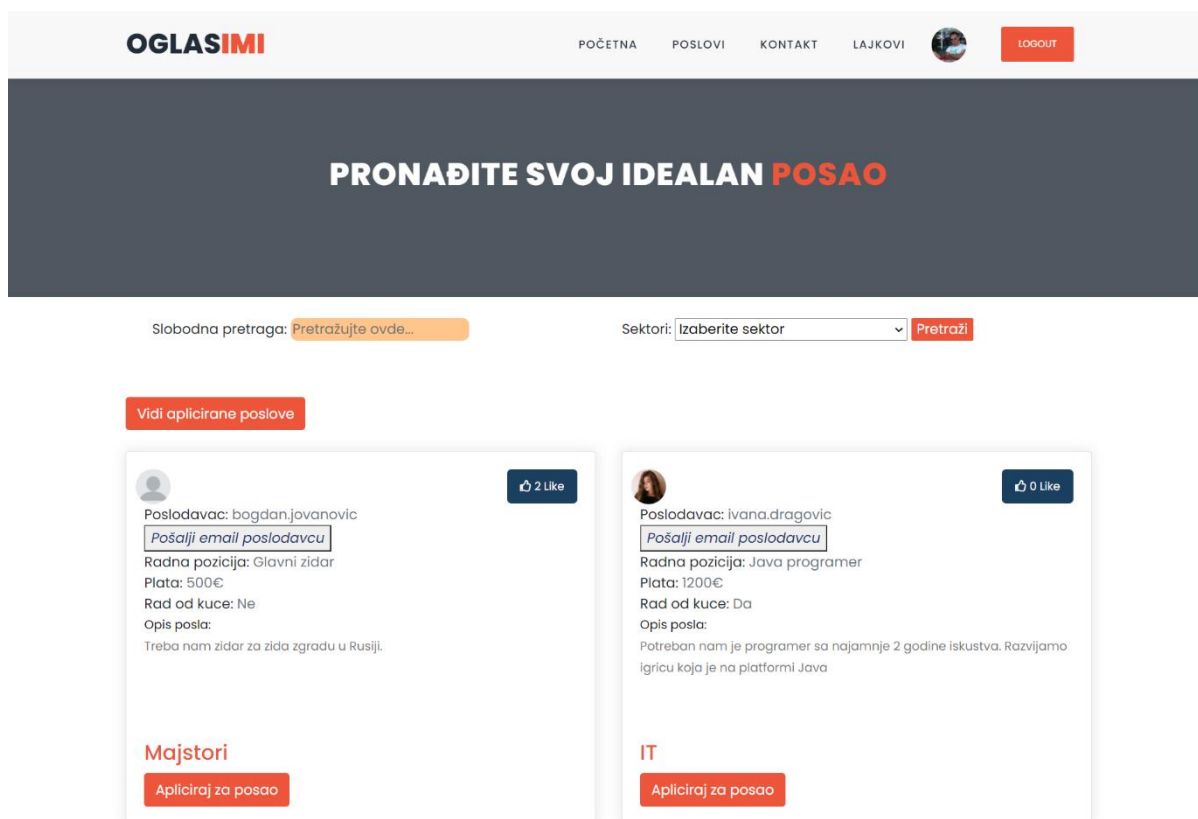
OGLASIMI

POČETNA POSLOVI KONTAKT LAJKOVI LOGOUT

PRONAĐITE SVOJ IDEALAN POSAO

Slobodna pretraga: Pretražujte ovde...

Sektori: Izaberite sektor Pretraži

Vidi aplicirane poslove

2 Like

Poslodavac: bogdan.jovanovic
Pošalji email poslodavcu
Radna pozicija: Glavni zidar
Plata: 500€
Rad od kuce: Ne
Opis posla:
Treba nam zidar za zida zgradu u Rusiji.

Majstori
Apliciraj za posao

0 Like

Poslodavac: ivana.dragovic
Pošalji email poslodavcu
Radna pozicija: Java programer
Plata: 1200€
Rad od kuce: Da
Opis posla:
Potreban nam je programer sa najamnje 2 godine iskustva. Razvijamo igricu koja je na platformi Java

IT
Apliciraj za posao